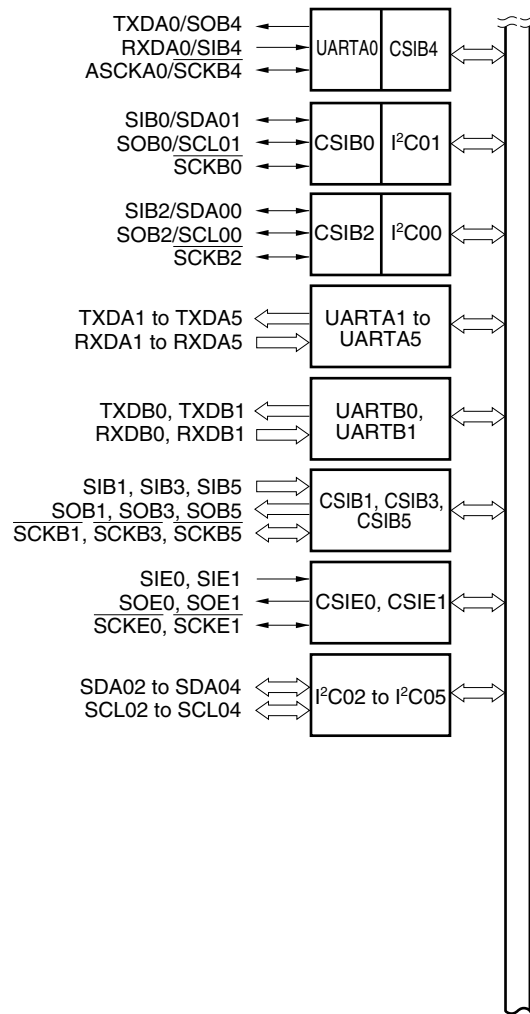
TXDA0/SOB4
RXDA0/SIB4
ASCKA0/$\overline{SCKB4}$

UARTA0 CSIB4

SIB0/SDA01
SOB0/SCL01
$\overline{SCKB0}$

CSIB0 $I^2C01$

SIB2/SDA00
SOB2/SCL00
$\overline{SCKB2}$

CSIB2 $I^2C00$

TXDA1 to TXDA5
RXDA1 to RXDA5

UARTA1 to UARTA5

TXDB0, TXDB1
RXDB0, RXDB1

UARTB0, UARTB1

SIB1, SIB3, SIB5
SOB1, SOB3, SOB5
$\overline{SCKB1}$, $\overline{SCKB3}$, $\overline{SCKB5}$

CSIB1, CSIB3, CSIB5

SIE0, SIE1
SOE0, SOE1
$\overline{SCKE0}$, $\overline{SCKE1}$

CSIE0, CSIE1

SDA02 to SDA04
SCL02 to SCL04

$I^2C02$ to $I^2C05$